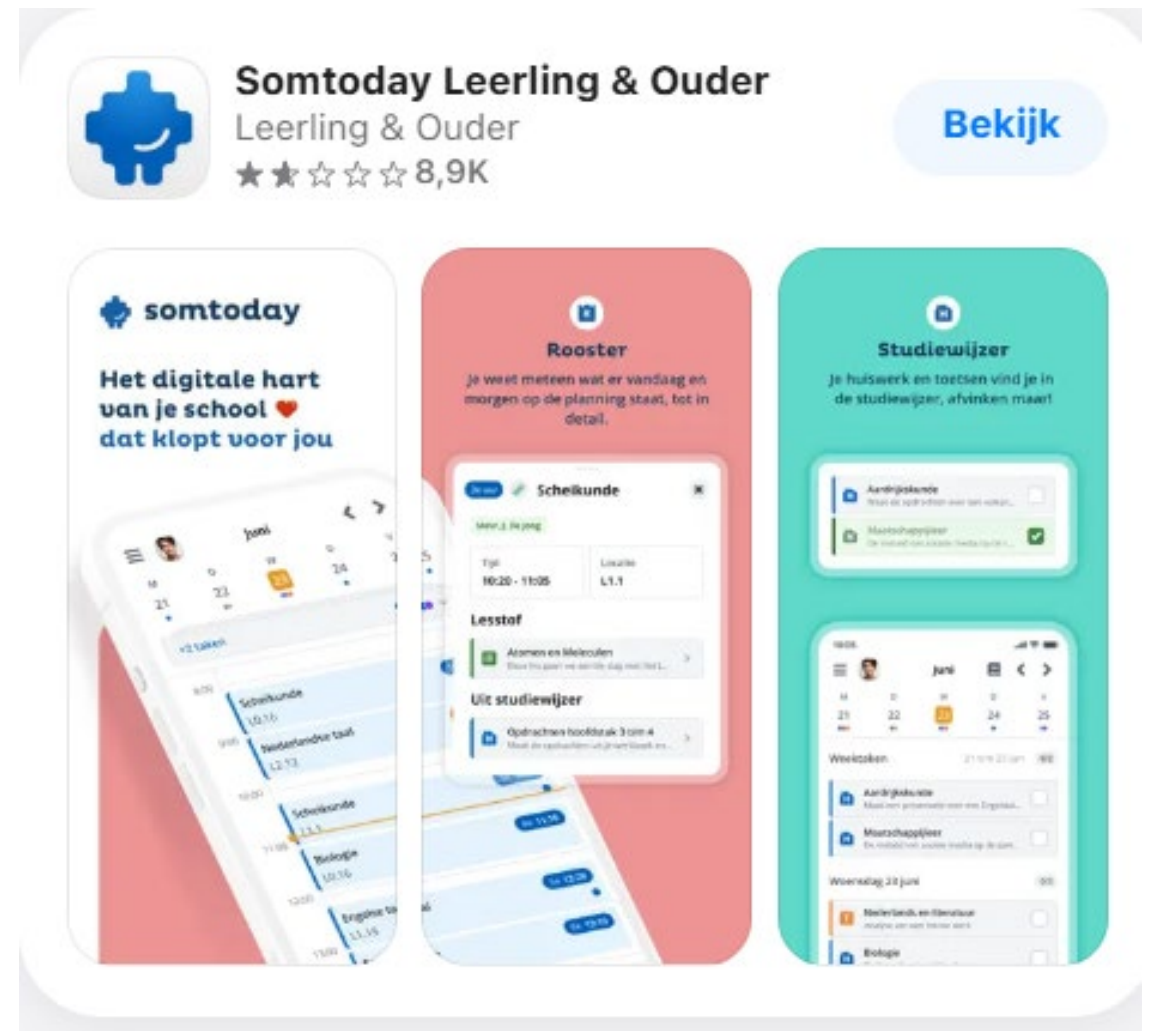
Somtoday Leerling & Ouder
Leerling & Ouder
8,9K

Bekijk

somtoday

Het digitale hart van je school dat klopt voor jou

Juni
M 21
D 22
W 23
D 24
+2 taken
Scheikunde
L0.16
Nederlandse taal
L2.13
Scheikunde
L1.1
Biologie
L0.16
Engelse taal
L1.15

Rooster

Je weet meteen wat er vandaag en morgen op de planning staat, tot in detail.

Scheikunde
Tijd
10:20 - 11:05
Locatie
L1.1
Lesstof
Atomen en Moleculen
Uit studiewijzer
Opdrachten hoofdstuk 3 t/m 4

Studiewijzer

Je huiswerk en toetsen vind je in de studiewijzer, afvinken maar!

Aardrijkskunde
Maatschappijleer

Juni
M 21
D 22
W 23
D 24
V 25
Weektaken
Aardrijkskunde
Maatschappijleer
Woensdag 23 juni
Nederlands en literatuur
Biologie